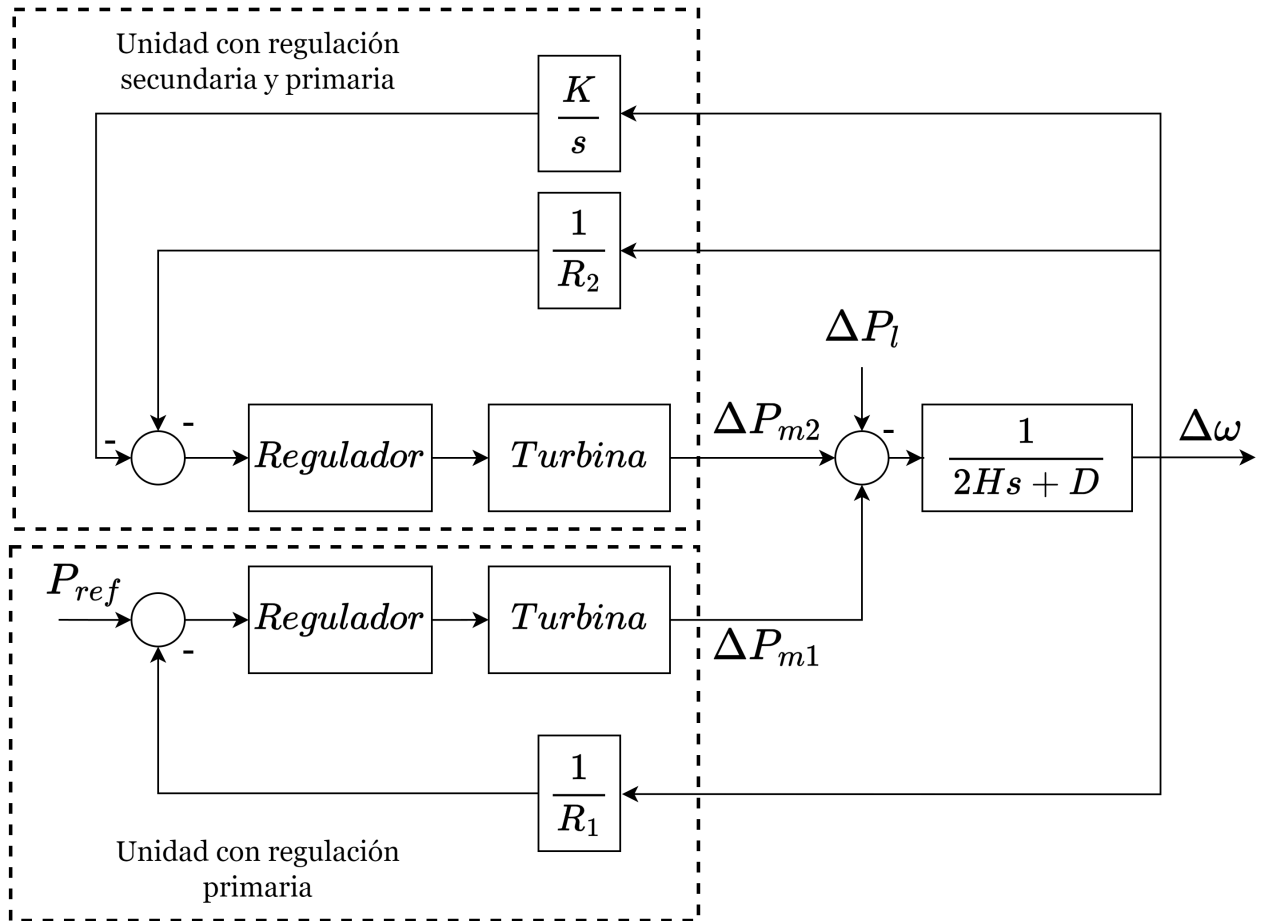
Unidad con regulación secundaria y primaria

$\frac{K}{s}$

$\frac{1}{R_2}$

$\Delta P_l$

-

-

$Regulador$

$Turbina$

$\Delta P_{m2}$

-

$\frac{1}{2Hs+D}$

$\Delta\omega$

$P_{ref}$

$Regulador$

$Turbina$

-

$\Delta P_{m1}$

$\frac{1}{R_1}$

Unidad con regulación primaria